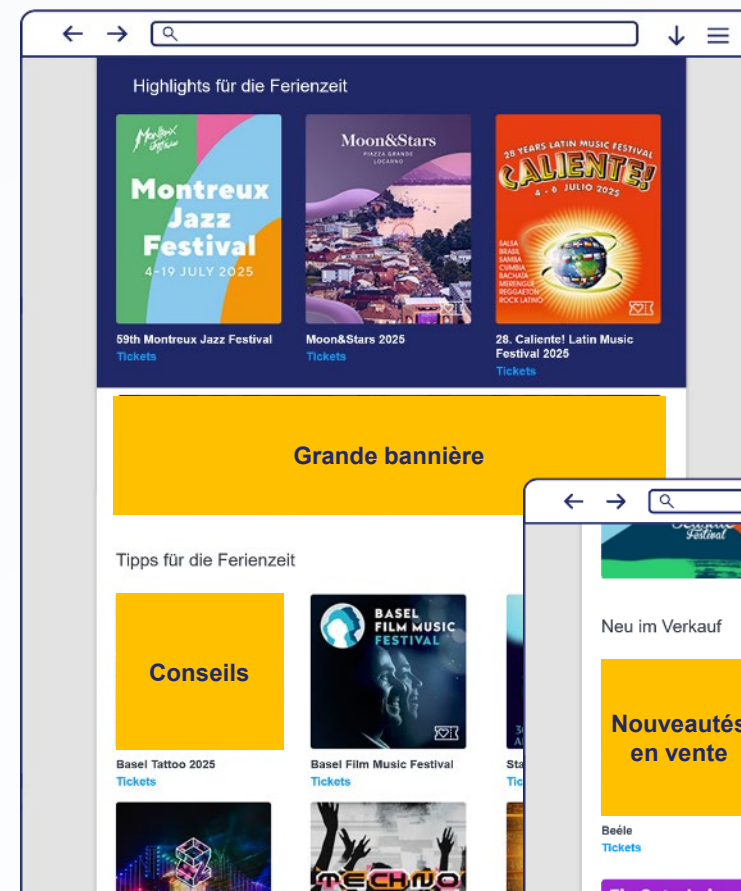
Highlights für die Ferienzeit

Montreux Jazz Festival
Montreux Jazz Festival
4-19 JULY 2025

Moon&Stars
PIAZZA GRANDE
LOCARNO

28 YEARS LATIN MUSIC FESTIVAL
CALIENTE!
4 - 6 JULIO 2025
SALSA
BRASIL
SAMBA
CUMBIA
BACHATA
MERENGUE
REGGAETON
ROCK LATINO

59th Montreux Jazz Festival
Tickets

Moon&Stars 2025
Tickets

28. Caliente! Latin Music Festival 2025
Tickets

Grande bannière

Tipps für die Ferienzeit

Conseils

BASEL FILM MUSIC FESTIVAL

Basel Tattoo 2025
Tickets

Basel Film Music Festival
Tickets

Sta
Tic

TECHNO

Festival

Neu im Verkauf

Nouveautés en vente

Beéle
Tickets